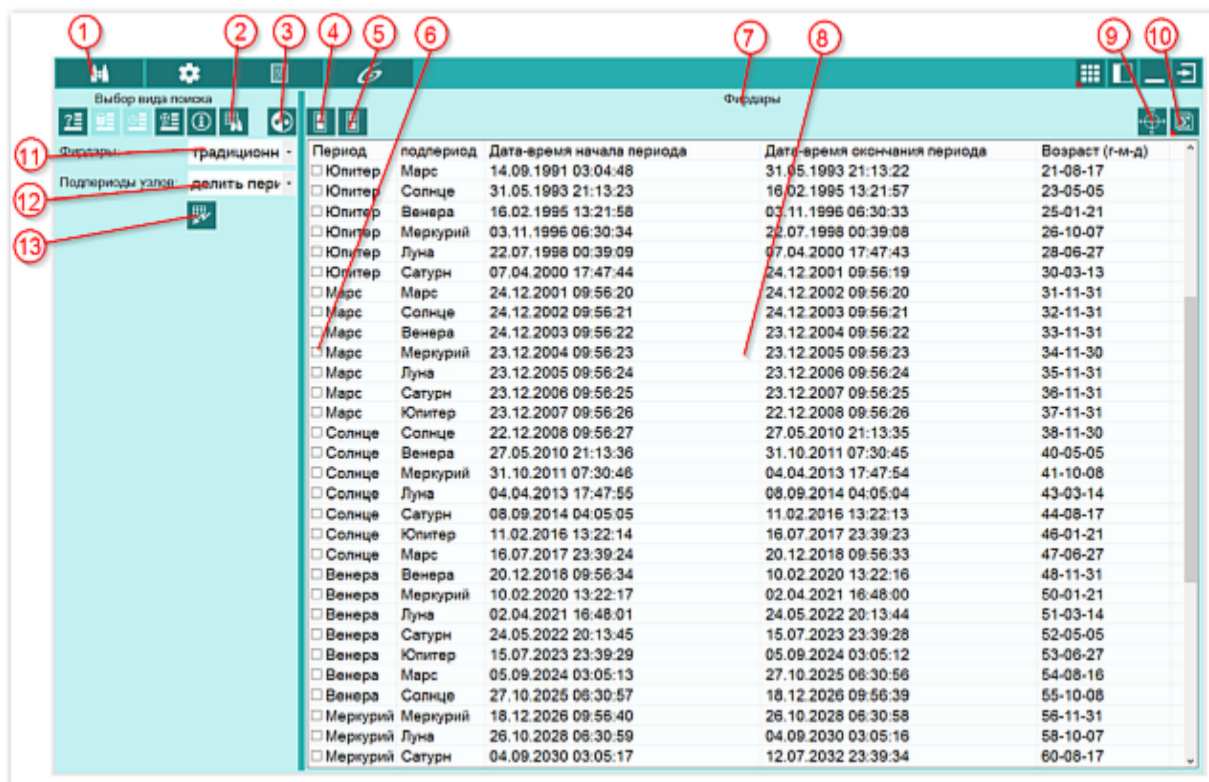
1 2 3 4 5 6 7 8 9 10

Выбор вида поиска

Фирдары

Фирдары: традиционн

Подпериоды узлов: делить пери

11 12 13

| Период | подпериод | Дата-время начала периода | Дата-время окончания периода | Возраст (г-м-д) |
|---|---|---|---|---|
| Юпитер | Марс | 14.09.1991 03:04:48 | 31.05.1993 21:13:22 | 21-08-17 |
| Юпитер | Солнце | 31.05.1993 21:13:23 | 16.02.1995 13:21:57 | 23-05-05 |
| Юпитер | Венера | 16.02.1995 13:21:58 | 03.11.1996 06:30:33 | 25-01-21 |
| Юпитер | Меркурий | 03.11.1996 06:30:34 | 22.07.1998 00:39:08 | 26-10-07 |
| Юпитер | Луна | 22.07.1998 00:39:09 | 07.04.2000 17:47:43 | 28-06-27 |
| Юпитер | Сатурн | 07.04.2000 17:47:44 | 24.12.2001 09:56:19 | 30-03-13 |
| Марс | Марс | 24.12.2001 09:56:20 | 24.12.2002 09:56:20 | 31-11-31 |
| Марс | Солнце | 24.12.2002 09:56:21 | 24.12.2003 09:56:21 | 32-11-31 |
| Марс | Венера | 24.12.2003 09:56:22 | 23.12.2004 09:56:22 | 33-11-31 |
| Марс | Меркурий | 23.12.2004 09:56:23 | 23.12.2005 09:56:23 | 34-11-30 |
| Марс | Луна | 23.12.2005 09:56:24 | 23.12.2006 09:56:24 | 35-11-31 |
| Марс | Сатурн | 23.12.2006 09:56:25 | 23.12.2007 09:56:25 | 36-11-31 |
| Марс | Юпитер | 23.12.2007 09:56:26 | 22.12.2008 09:56:26 | 37-11-31 |
| Солнце | Солнце | 22.12.2008 09:56:27 | 27.05.2010 21:13:35 | 38-11-30 |
| Солнце | Венера | 27.05.2010 21:13:36 | 31.10.2011 07:30:45 | 40-05-05 |
| Солнце | Меркурий | 31.10.2011 07:30:46 | 04.04.2013 17:47:54 | 41-10-08 |
| Солнце | Луна | 04.04.2013 17:47:55 | 08.09.2014 04:05:04 | 43-03-14 |
| Солнце | Сатурн | 08.09.2014 04:05:05 | 11.02.2016 13:22:13 | 44-08-17 |
| Солнце | Юпитер | 11.02.2016 13:22:14 | 16.07.2017 23:39:23 | 46-01-21 |
| Солнце | Марс | 16.07.2017 23:39:24 | 20.12.2018 09:56:33 | 47-06-27 |
| Венера | Венера | 20.12.2018 09:56:34 | 10.02.2020 13:22:16 | 48-11-31 |
| Венера | Меркурий | 10.02.2020 13:22:17 | 02.04.2021 16:48:00 | 50-01-21 |
| Венера | Луна | 02.04.2021 16:48:01 | 24.05.2022 20:13:44 | 51-03-14 |
| Венера | Сатурн | 24.05.2022 20:13:45 | 15.07.2023 23:39:28 | 52-05-05 |
| Венера | Юпитер | 15.07.2023 23:39:29 | 05.09.2024 03:05:12 | 53-06-27 |
| Венера | Марс | 05.09.2024 03:05:13 | 27.10.2025 06:30:56 | 54-08-16 |
| Венера | Солнце | 27.10.2025 06:30:57 | 18.12.2026 09:56:39 | 55-10-08 |
| Меркурий | Меркурий | 18.12.2026 09:56:40 | 26.10.2028 06:30:58 | 56-11-31 |
| Меркурий | Луна | 26.10.2028 06:30:59 | 04.09.2030 03:05:16 | 58-10-07 |
| Меркурий | Сатурн | 04.09.2030 03:05:17 | 12.07.2032 23:39:34 | 60-08-17 |